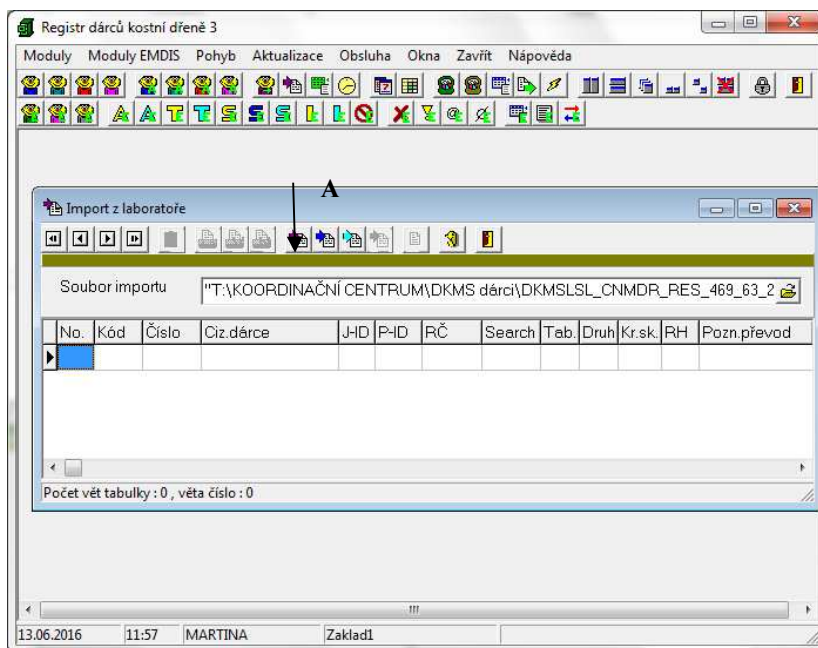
Registr dárců kostní dřeně 3

Moduly Moduly EMDIS Pohyb Aktualizace Obsluha Okna Zavřít Nápověda

A

Import z laboratoře

Soubor importu "T:\KOORDINAČNÍ CENTRUM\DKMS dárci\DKMSLSL_CNMDR_RES_469_63_2

| No. | Kód | Číslo | Ciz.dárce | JHD | P-ID | RČ | Search | Tab. | Druh | Kr.sk. | RH | Pozn.převod |
|---|---|---|---|---|---|---|---|---|---|---|---|---|
| | | | | | | | | | | | | |

Počet vět tabulky : 0 , věta číslo : 0

13.06.2016 11:57 MARTINA Zaklad1